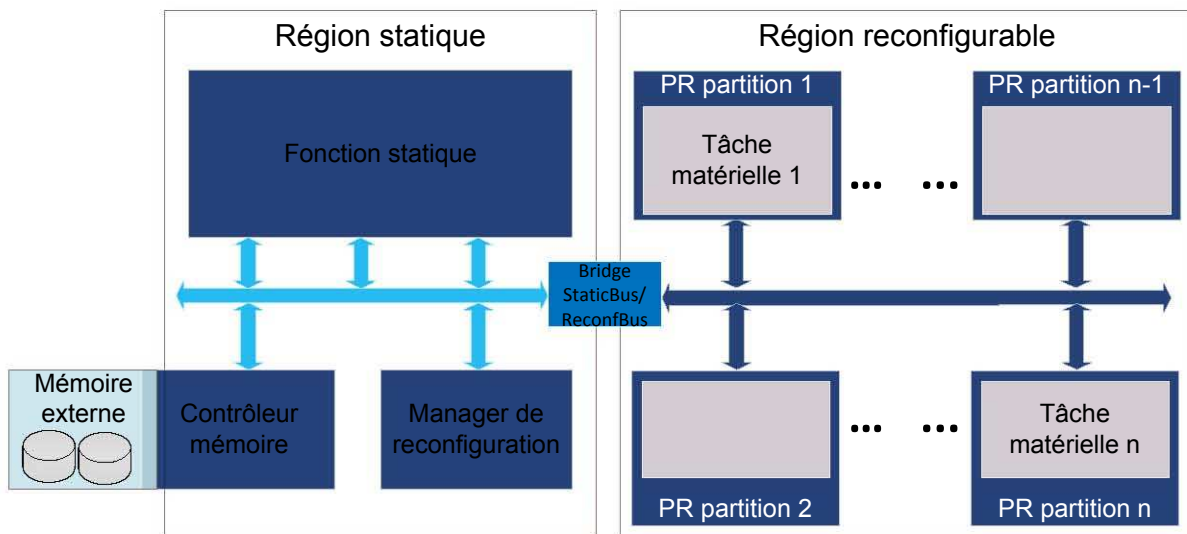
Région statique

Région reconfigurable

Fonction statique

PR partition 1

Tâche matérielle 1

PR partition n-1

Bridge StaticBus/ ReconfBus

Mémoire externe

Contrôleur mémoire

Manager de reconfiguration

Tâche matérielle n

PR partition 2

PR partition n